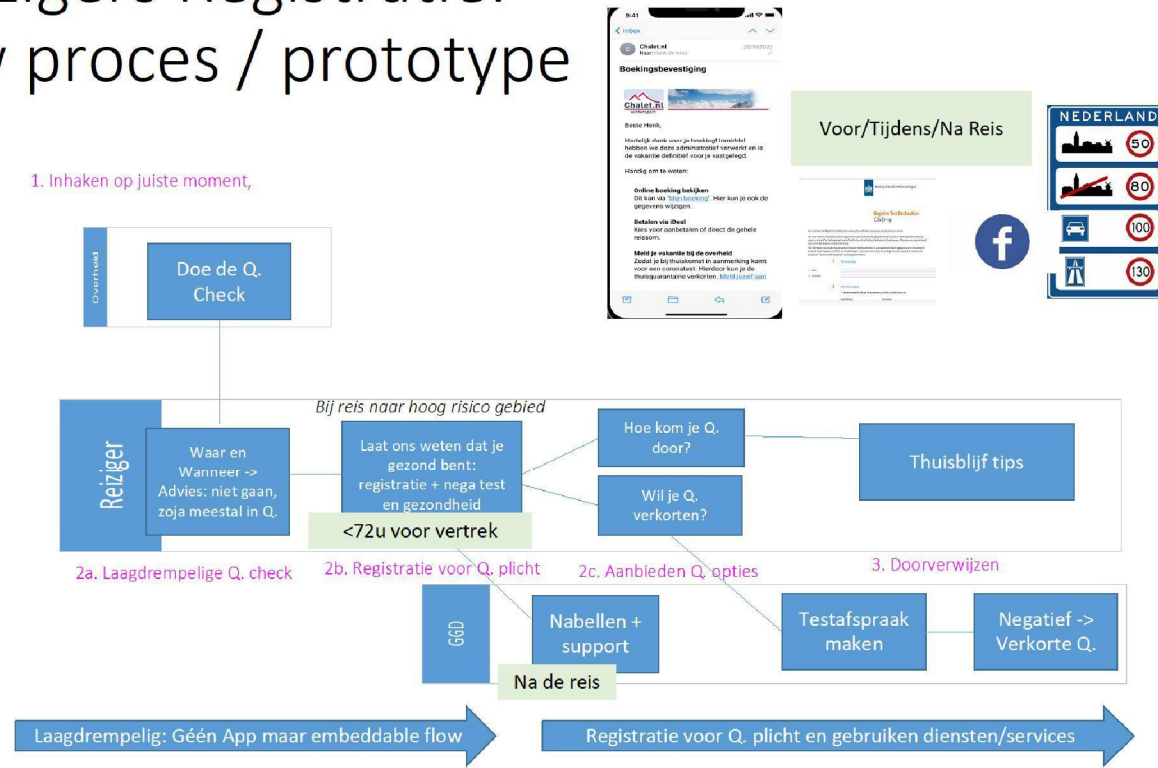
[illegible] Registratie:
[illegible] proces / prototype

9:41
Inbox
Chalet.nl
Naar: Henk de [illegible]
Boekingsbevestiging
Chalet.nl
Beste Henk,
Hartelijk dank voor je boeking! Inmiddel hebben we deze administratief verwerkt en is de vakantie definitief voor je vastgelegd.
Handig om te weten:
Online boeking bekijken
Dit kan via 'Mijn boeking'. Hier kun je ook de gegevens wijzigen.
Betalen via iDeal
Kies voor aanbetalen of direct de gehele reissom.
Meld je vakantie bij de overheid
Zodat je bij thuiskomst in aanmerking komt voor een coronatest. Hierdoor kun je de thuisquarantaine verkorten. Meld jezelf aan

Voor/Tijdens/Na Reis

NEDERLAND
50
80
100
130

1. Inhaken op juiste moment,

Overheid
Doe de Q. Check

Reiziger
Bij reis naar hoog risico gebied
Waar en Wanneer -> Advies: niet gaan, zoja meestal in Q.
Laat ons weten dat je gezond bent: registratie + nega test en gezondheid
<72u voor vertrek
Hoe kom je Q. door?
Wil je Q. verkorten?
Thuisblijf tips

2a. Laagdrempelige Q. check
2b. Registratie voor Q. plicht
2c. Aanbieden Q. opties
3. Doorverwijzen

GGD
Nabellen + support
Na de reis
Testafspraak maken
Negatief -> Verkorte Q.

Laagdrempelig: Géén App maar embeddable flow
Registratie voor Q. plicht en gebruiken diensten/services